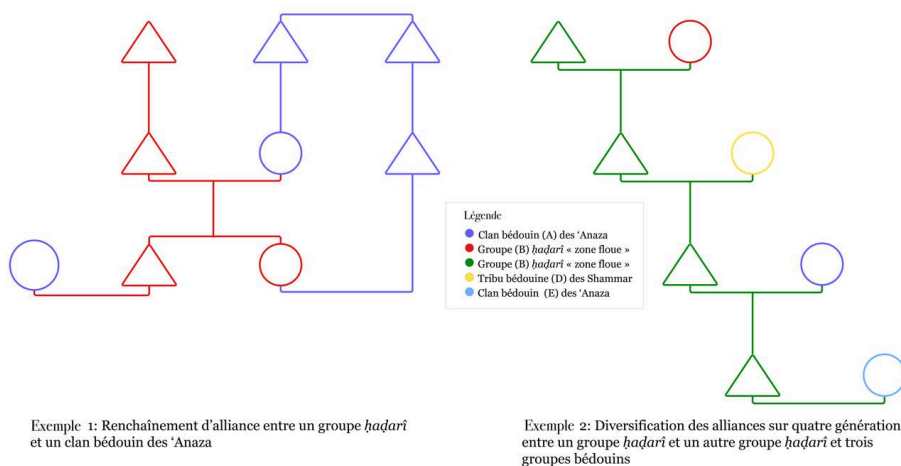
Légende
Clan bédouin (A) des 'Anaza
Groupe (B) ḥaḍarî « zone floue »
Groupe (B) ḥaḍarî « zone floue »
Tribu bédouine (D) des Shammar
Clan bédouin (E) des 'Anaza

Exemple 1: Renchaînement d'alliance entre un groupe ḥaḍarî et un clan bédouin des 'Anaza

Exemple 2: Diversification des alliances sur quatre génération entre un groupe ḥaḍarî et un autre groupe ḥaḍarî et trois groupes bédouins